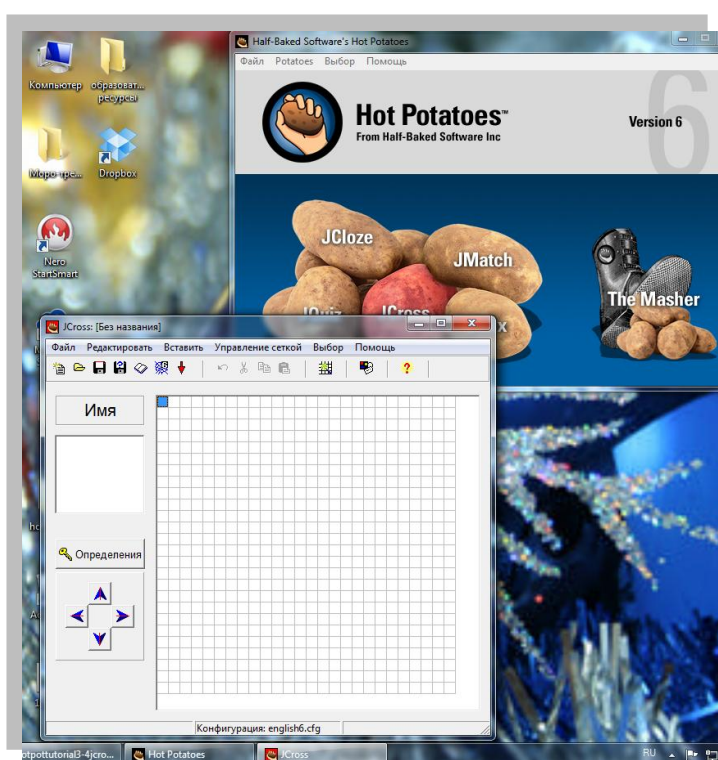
Компьютер
образоват... ресурсы
Моро-тре...
Dropbox
Nero StartSmart

Half-Baked Software's Hot Potatoes
Файл Potatoes Выбор Помощь
Hot Potatoes™
From Half-Baked Software Inc
Version 6
6
JCloze
JMatch
JQuiz
JCross
The Masher

JCross: [Без названия]
Файл Редактировать Вставить Управление сеткой Выбор Помощь
Имя
Определения
Конфигурация: english6.cfg

otpottutorial3-4jcro...
Hot Potatoes
JCross
RU